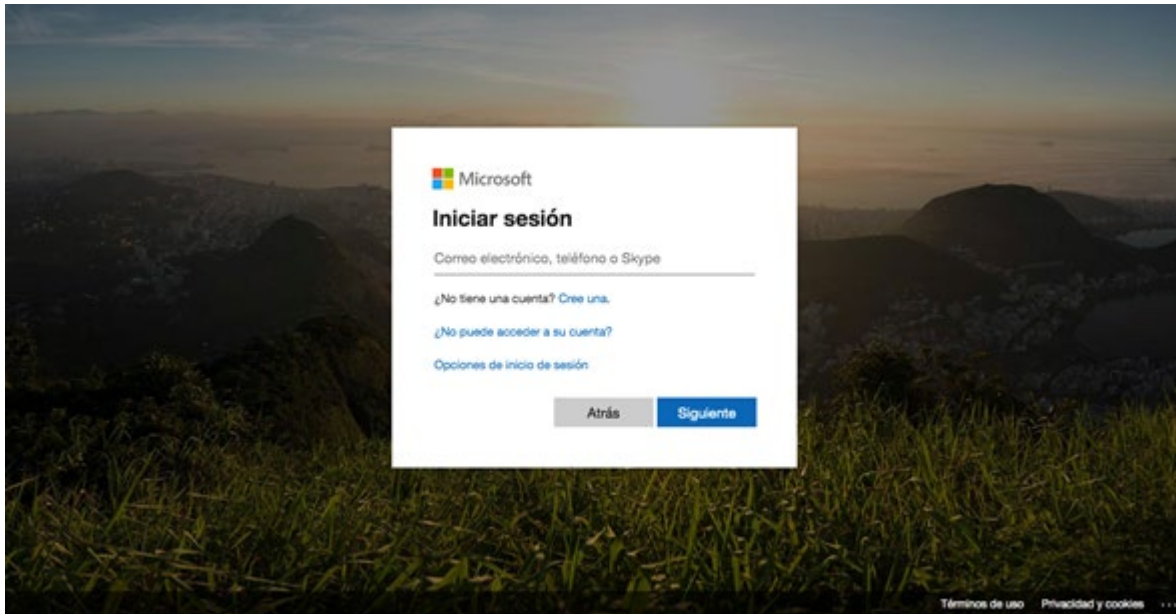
Microsoft

Iniciar sesión

Correo electrónico, teléfono o Skype

¿No tiene una cuenta? Cree una.

¿No puede acceder a su cuenta?

Opciones de inicio de sesión

Atrás Siguiente

Términos de uso Privacidad y cookies ...